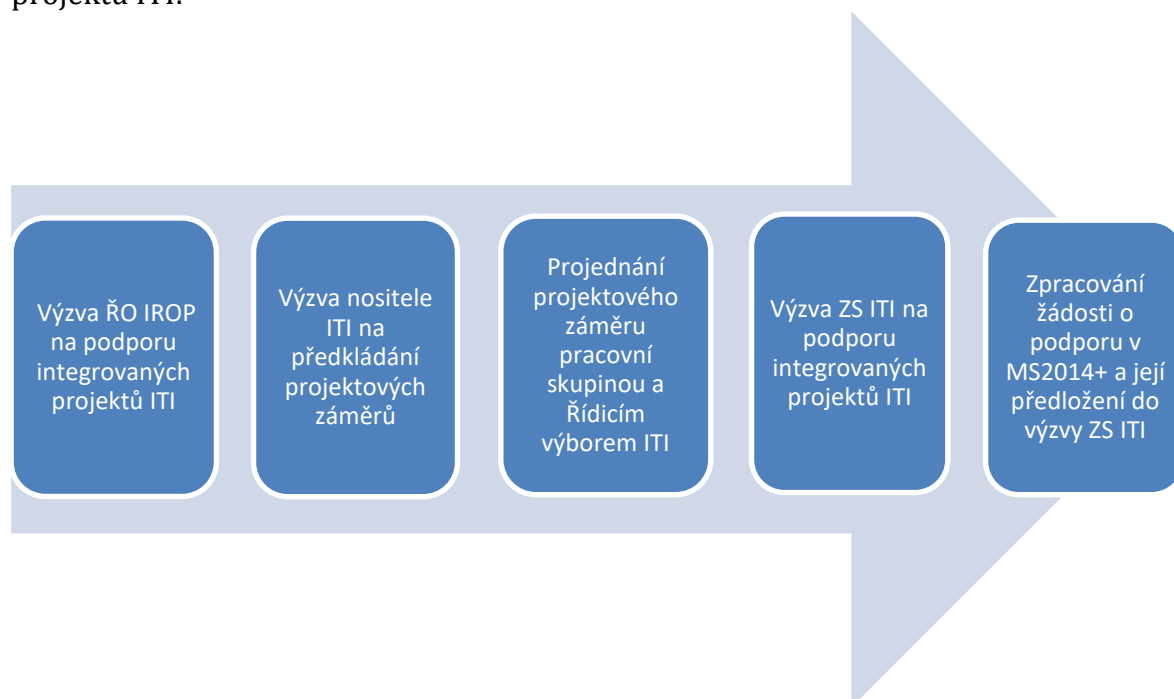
projektu ITI.

Výzva ŘO IROP na podporu integrovaných projektů ITI

Výzva nositele ITI na předkládání projektových záměrů

Projednání projektového záměru pracovní skupinou a Řídicím výborem ITI

Výzva ZS ITI na podporu integrovaných projektů ITI

Zpracování žádosti o podporu v MS2014+ a její předložení do výzvy ZS ITI